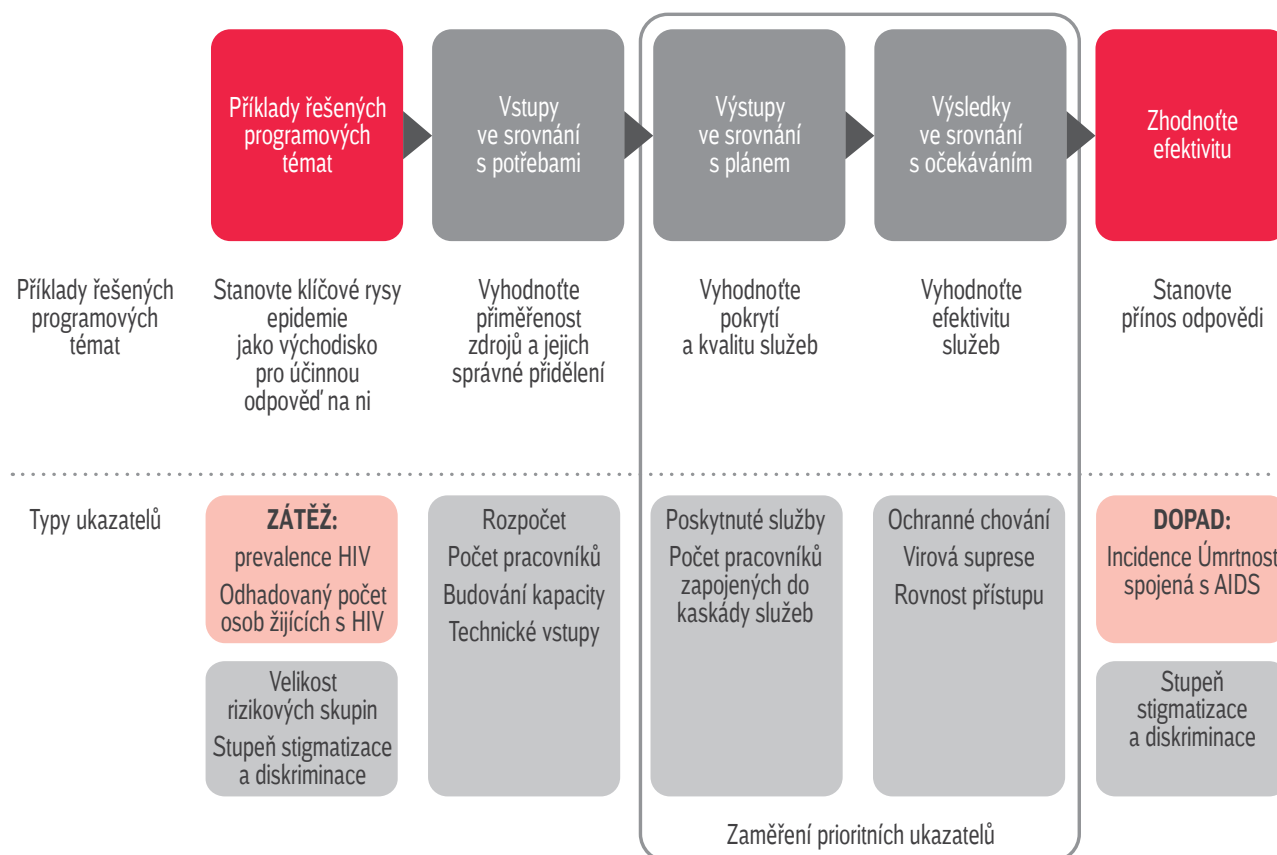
Příklady řešených programových témat

Vstupy ve srovnání s potřebami

Výstupy ve srovnání s plánem

Výsledky ve srovnání s očekáváním

Zhodnoťte efektivitu

Příklady řešených programových témat

Stanovte klíčové rysy epidemie jako východisko pro účinnou odpověď na ni

Vyhodnoťte přiměřenost zdrojů a jejich správné přidělení

Vyhodnoťte pokrytí a kvalitu služeb

Vyhodnoťte efektivitu služeb

Stanovte přínos odpovědi

Typy ukazatelů

ZÁTĚŽ:
prevalence HIV
Odhadovaný počet osob žijících s HIV

Velikost rizikových skupin
Stupeň stigmatizace a diskriminace

Rozpočet
Počet pracovníků
Budování kapacity
Technické vstupy

Poskytnuté služby
Počet pracovníků zapojených do kaskády služeb

Ochranné chování
Virová suprese
Rovnost přístupu

DOPAD:
Incidence Úmrtnost spojená s AIDS

Stupeň stigmatizace a diskriminace

Zaměření prioritních ukazatelů